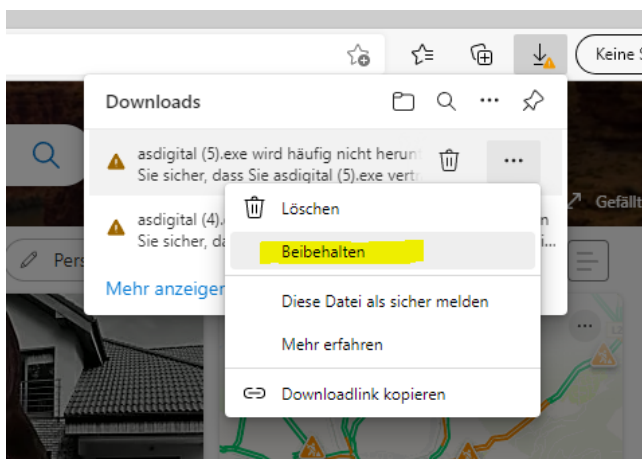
Keine S

Downloads

asdigital (5).exe wird häufig nicht herunt
Sie sicher, dass Sie asdigital (5).exe vert

asdigital (4).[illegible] n
Sie sicher, da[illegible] i...

Pers

Mehr anzeigen

Gefällt

Löschen

Beibehalten

Diese Datei als sicher melden

Mehr erfahren

Downloadlink kopieren